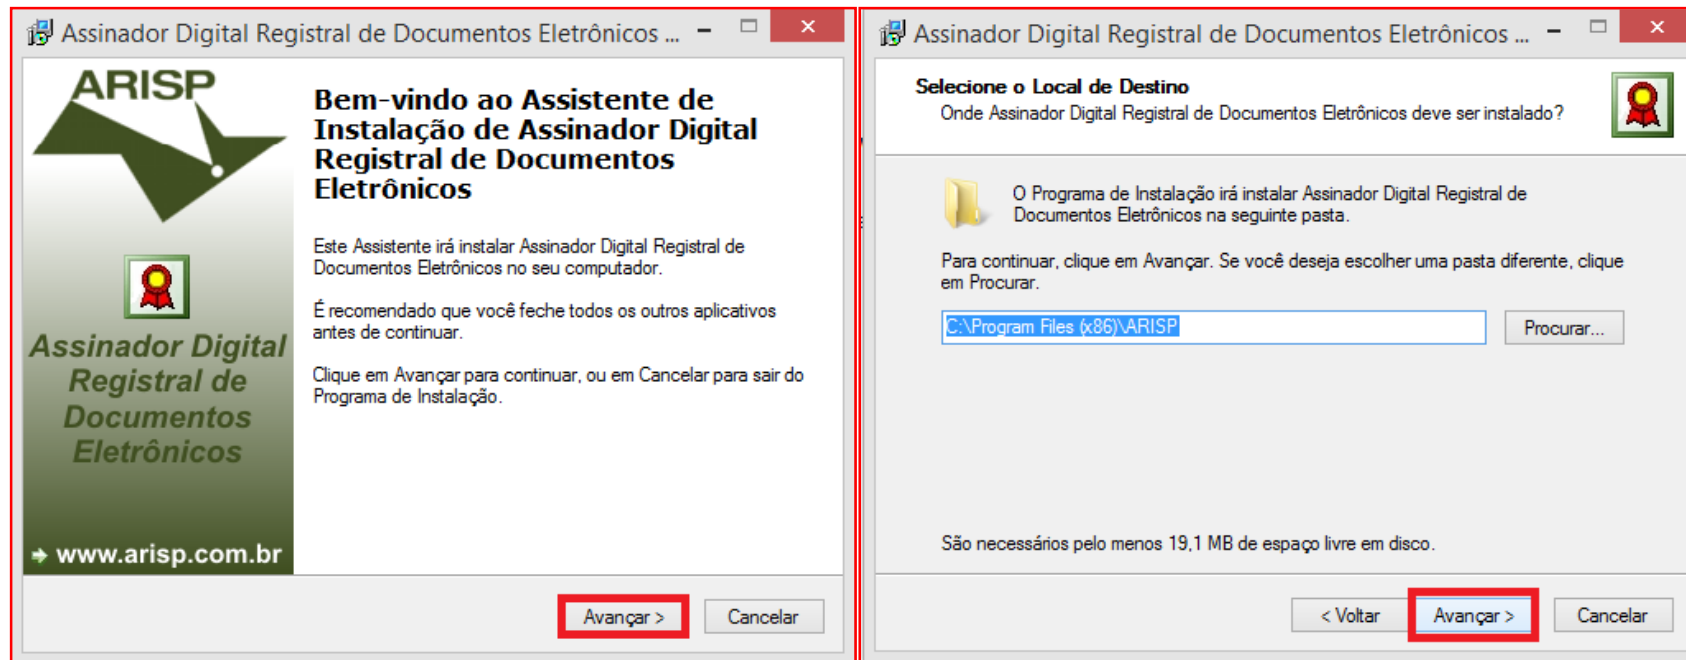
Assinador Digital Registral de Documentos Eletrônicos ...

ARISP

Assinador Digital Registral de Documentos Eletrônicos

www.arisp.com.br

Bem-vindo ao Assistente de Instalação de Assinador Digital Registral de Documentos Eletrônicos

Este Assistente irá instalar Assinador Digital Registral de Documentos Eletrônicos no seu computador.

É recomendado que você feche todos os outros aplicativos antes de continuar.

Clique em Avançar para continuar, ou em Cancelar para sair do Programa de Instalação.

Avançar >

Cancelar

Assinador Digital Registral de Documentos Eletrônicos ...

Selecione o Local de Destino

Onde Assinador Digital Registral de Documentos Eletrônicos deve ser instalado?

O Programa de Instalação irá instalar Assinador Digital Registral de Documentos Eletrônicos na seguinte pasta.

Para continuar, clique em Avançar. Se você deseja escolher uma pasta diferente, clique em Procurar.

C:\Program Files (x86)\ARISP

Procurar...

São necessários pelo menos 19,1 MB de espaço livre em disco.

< Voltar

Avançar >

Cancelar